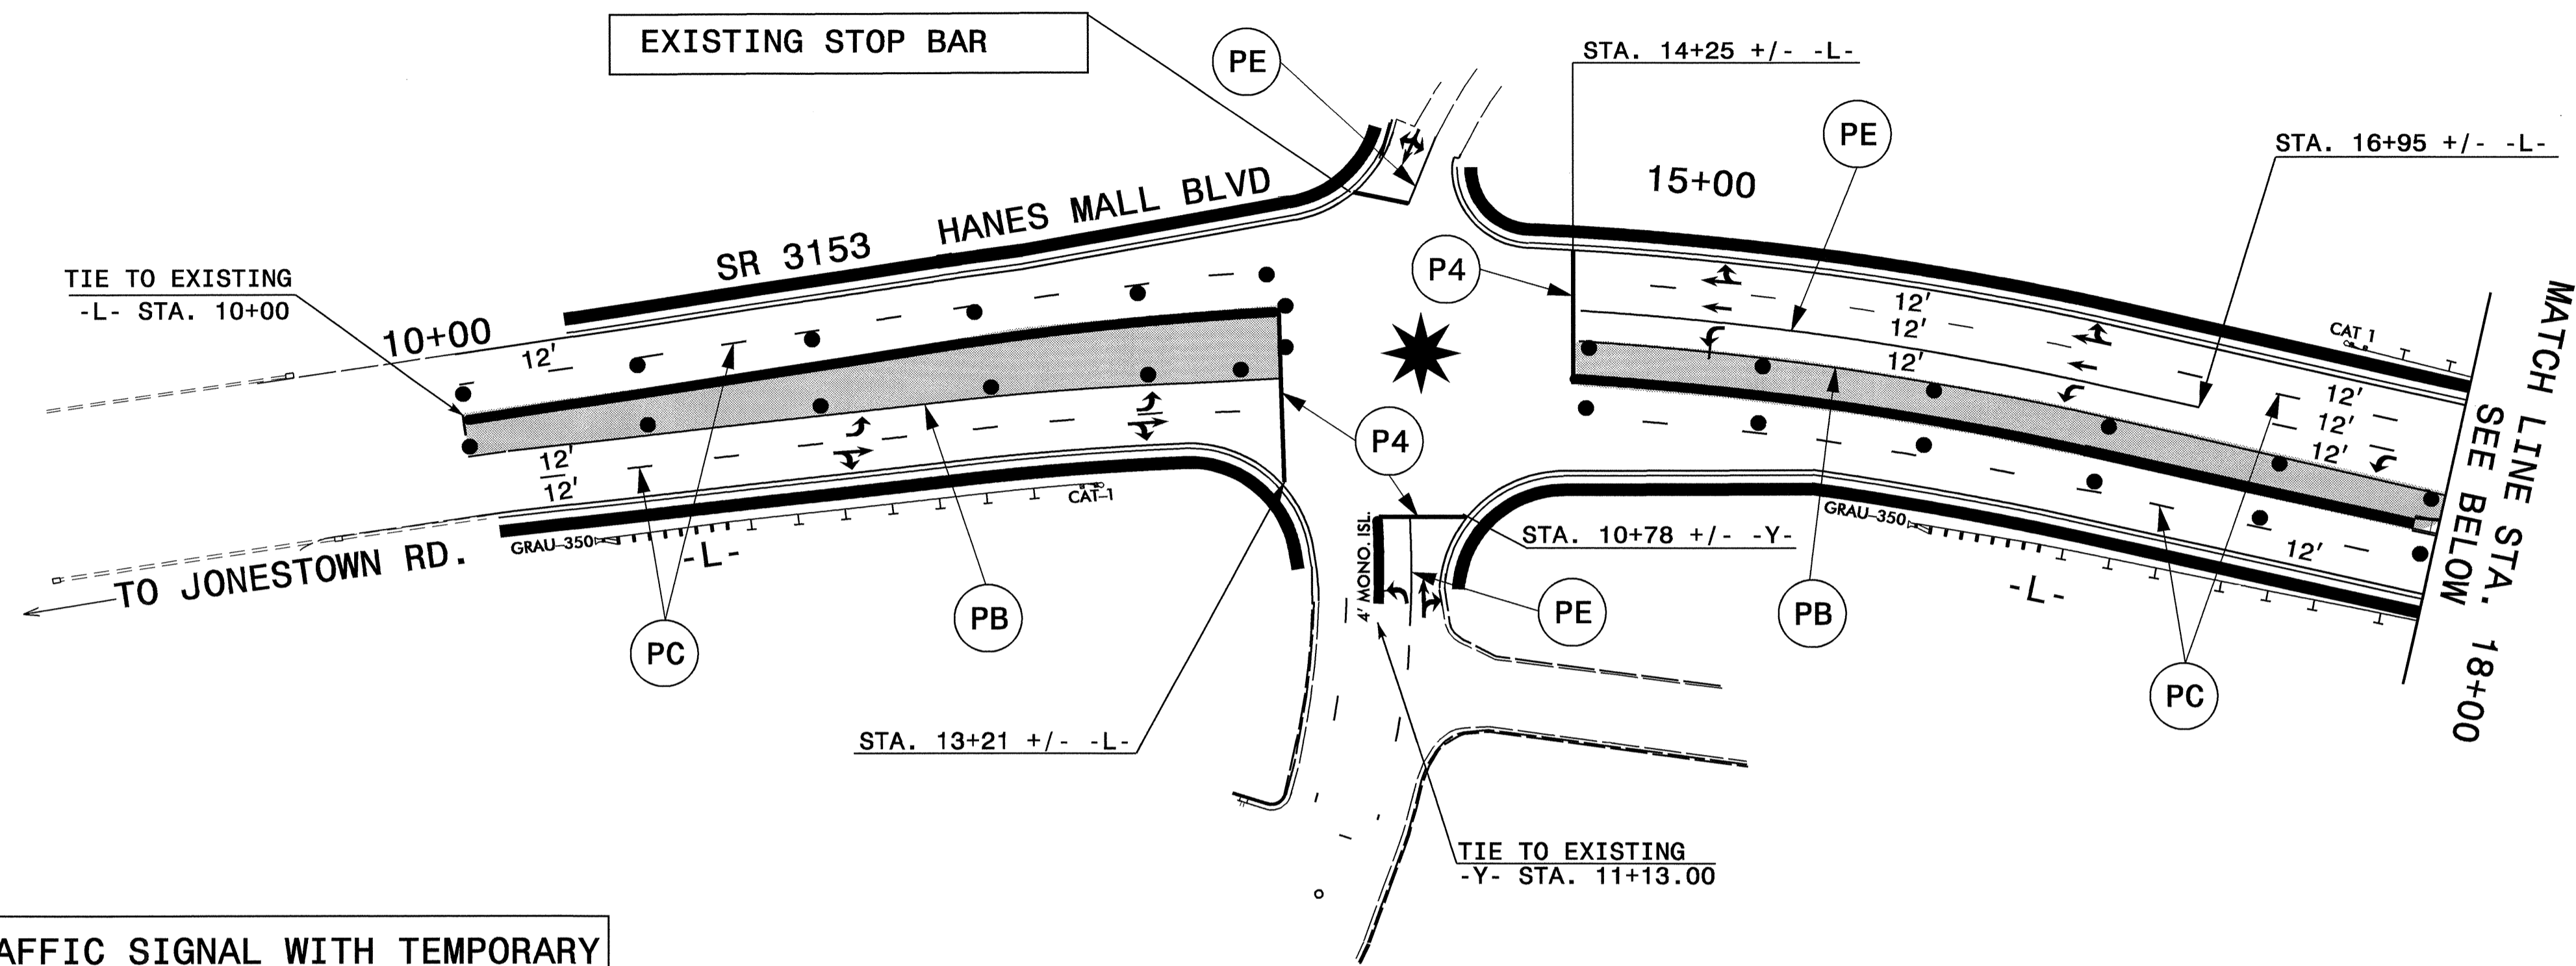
EXISTING STOP BAR

PE

STA. 14+25 +/- -L-

PE

STA. 16+95 +/- -L-

15+00

SR 3153 HANES MALL BLVD

TIE TO EXISTING
-L- STA. 10+00

10+00

12'

P4

12'
12'
12'

CAT 1

MATCH LINE STA. 18+00
SEE BELOW

12'
12'
12'

P4

12'
12'

CAT-1

GRAU-350

-L-

TO JONESTOWN RD.

4' MONO. ISL.

STA. 10+78 +/- -Y-

GRAU-350

12'

-L-

PC

PB

PE

PB

PC

STA. 13+21 +/- -L-

TIE TO EXISTING
-Y- STA. 11+13.00

AFFIC SIGNAL WITH TEMPORARY